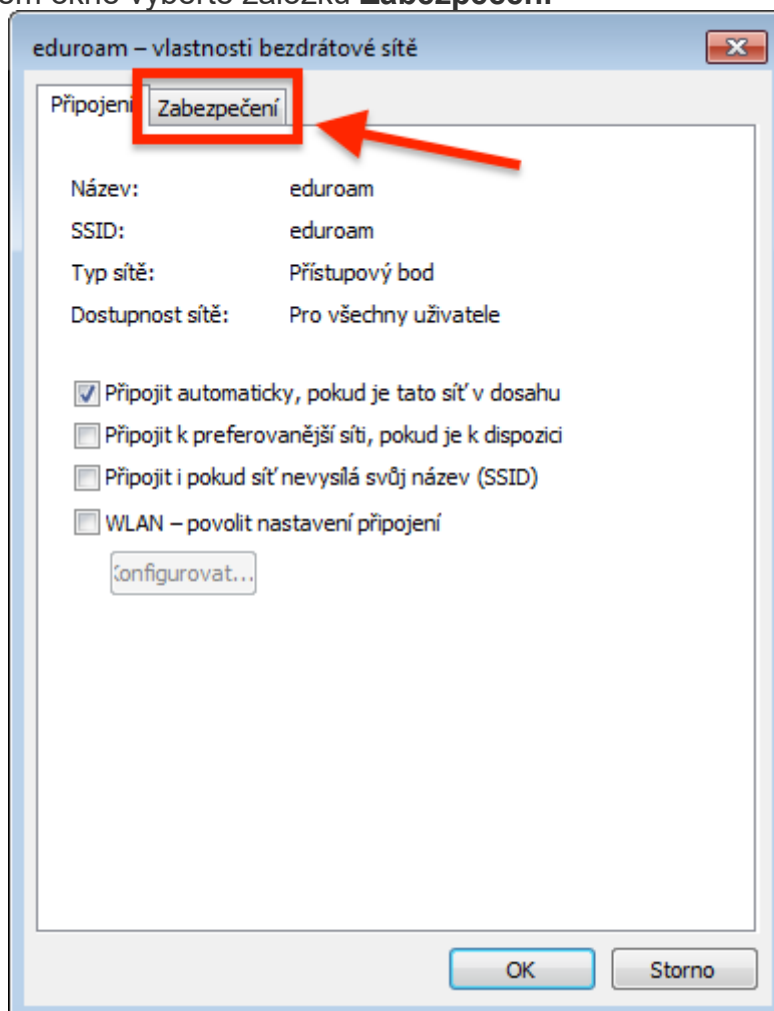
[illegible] okno vyberte záložku **Zabezpečení**

eduroam – vlastnosti bezdrátové sítě

Připojení Zabezpečení

Název: eduroam
SSID: eduroam
Typ sítě: Přístupový bod
Dostupnost sítě: Pro všechny uživatele

Připojit automaticky, pokud je tato síť v dosahu
Připojit k preferovanější síti, pokud je k dispozici
Připojit i pokud síť nevysílá svůj název (SSID)
WLAN – povolit nastavení připojení

Konfigurovat...

OK Storno